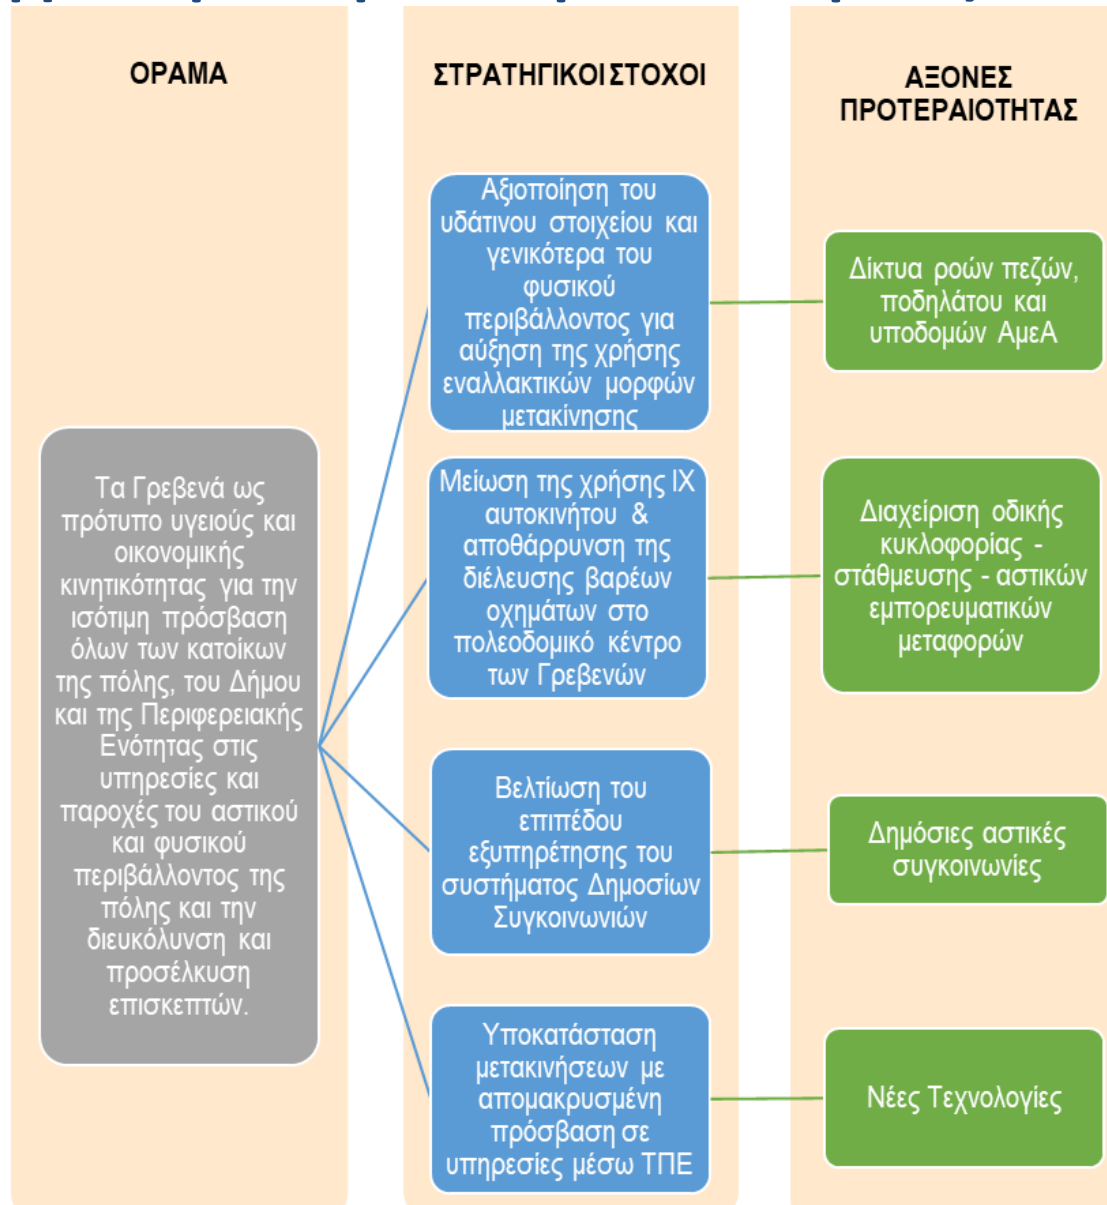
ΟΡΑΜΑ

Τα Γρεβενά ως πρότυπο υγειούς και οικονομικής κινητικότητας για την ισότιμη πρόσβαση όλων των κατοίκων της πόλης, του Δήμου και της Περιφερειακής Ενότητας στις υπηρεσίες και παροχές του αστικού και φυσικού περιβάλλοντος της πόλης και την διευκόλυνση και προσέλκυση επισκεπτών.

ΣΤΡΑΤΗΓΙΚΟΙ ΣΤΟΧΟΙ

Αξιοποίηση του υδάτινου στοιχείου και γενικότερα του φυσικού περιβάλλοντος για αύξηση της χρήσης εναλλακτικών μορφών μετακίνησης

Μείωση της χρήσης ΙΧ αυτοκινήτου & αποθάρρυνση της διέλευσης βαρέων οχημάτων στο πολεοδομικό κέντρο των Γρεβενών

Βελτίωση του επιπέδου εξυπηρέτησης του συστήματος Δημοσίων Συγκοινωνιών

Υποκατάσταση μετακινήσεων με απομακρυσμένη πρόσβαση σε υπηρεσίες μέσω ΤΠΕ

ΑΞΟΝΕΣ ΠΡΟΤΕΡΑΙΟΤΗΤΑΣ

Δίκτυα ροών πεζών, ποδηλάτου και υποδομών ΑμεΑ

Διαχείριση οδικής κυκλοφορίας - στάθμευσης - αστικών εμπορευματικών μεταφορών

Δημόσιες αστικές συγκοινωνίες

Νέες Τεχνολογίες